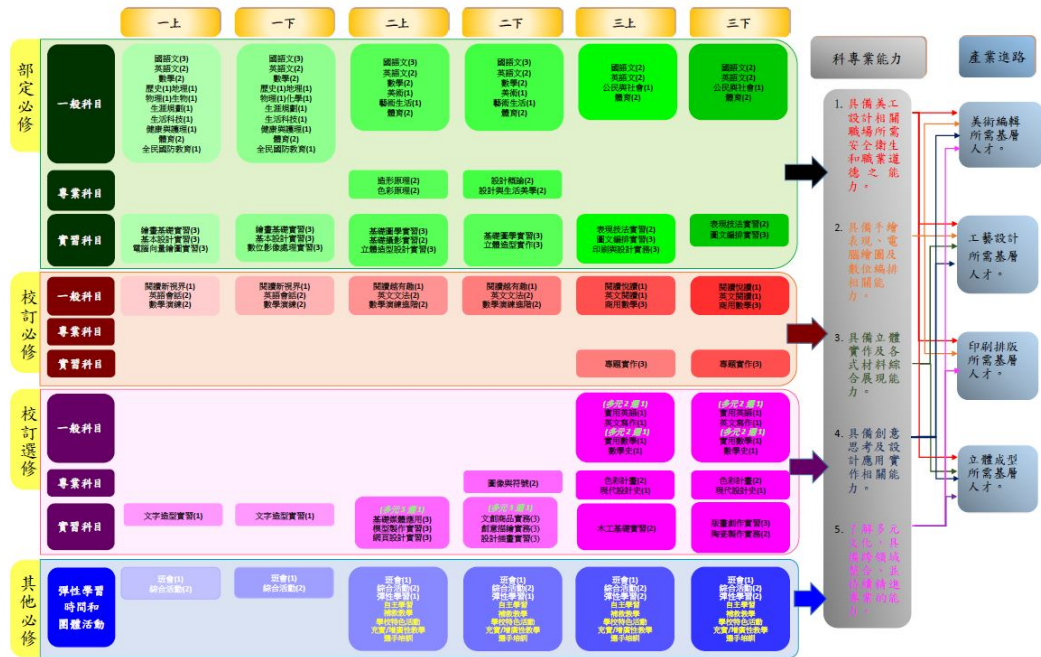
一上
一下
二上
二下
三上
三下

部定必修

一般科目

國語文(3)
英語文(2)
數學(2)
歷史(1)地理(1)
物理(1)生物(1)
生涯規劃(1)
生活科技(1)
健康與護理(1)
體育(2)
全民國防教育(1)

國語文(3)
英語文(2)
數學(2)
歷史(1)地理(1)
物理(1)化學(1)
生涯規劃(1)
生活科技(1)
健康與護理(1)
體育(2)
全民國防教育(1)

國語文(3)
英語文(2)
數學(2)
美術(1)
藝術生活(1)
體育(2)

國語文(3)
英語文(2)
數學(2)
美術(1)
藝術生活(1)
體育(2)

國語文(2)
英語文(2)
公民與社會(1)
體育(2)

國語文(2)
英語文(2)
公民與社會(1)
體育(2)

專業科目

造形原理(2)
色彩原理(2)

設計概論(2)
設計與生活美學(2)

實習科目

繪畫基礎實習(3)
基本設計實習(3)
電腦向量繪圖實習(3)

繪畫基礎實習(3)
基本設計實習(3)
數位影像處理實習(3)

基礎圖學實習(3)
基礎攝影實習(2)
立體造型設計實習(3)

基礎圖學實習(3)
立體造型實習(3)

表現技法實習(2)
圖文編排實習(3)
印刷與設計實務(3)

表現技法實習(2)
圖文編排實習(3)

校訂必修

一般科目

閱讀新視界(1)
英語會話(2)
數學演練(2)

閱讀新視界(1)
英語會話(2)
數學演練(2)

閱讀越有趣(1)
英文文法(2)
數學演練進階(2)

閱讀越有趣(1)
英文文法(2)
數學演練進階(2)

閱讀悅讀(1)
英文閱讀(1)
商用數學(1)

閱讀悅讀(1)
英文閱讀(1)
商用數學(1)

專業科目

實習科目

專題實作(3)

專題實作(3)

校訂選修

一般科目

(多元2選1)
實用英語(1)
英文寫作(1)
(多元2選1)
實用數學(1)
數學史(1)

(多元2選1)
實用英語(1)
英文寫作(1)
(多元2選1)
實用數學(1)
數學史(1)

專業科目

圖像與符號(2)

色彩計畫(2)
現代設計史(1)

色彩計畫(2)
現代設計史(1)

實習科目

文字造型實習(1)

文字造型實習(1)

(多元3選1)
基礎砌體應用(3)
模型製作實習(3)
網頁設計實習(3)

(多元3選1)
文創商品實務(3)
創意插繪實習(3)
設計插畫實習(3)

木工基礎實習(2)

裝置創作實習(3)
陶瓷製作實習(3)

其他必修

彈性學習時間和團體活動

班會(1)
綜合活動(2)

班會(1)
綜合活動(2)

班會(1)
綜合活動(2)
彈性學習(1)
自主學習
補救教學
學校特色活動
充實/增廣性教學
選手培訓

班會(1)
綜合活動(2)
彈性學習(1)
自主學習
補救教學
學校特色活動
充實/增廣性教學
選手培訓

班會(1)
綜合活動(2)
彈性學習(1)
自主學習
補救教學
學校特色活動
充實/增廣性教學
選手培訓

班會(1)
綜合活動(2)
彈性學習(1)
自主學習
補救教學
學校特色活動
充實/增廣性教學
選手培訓

科專業能力

1. 具備美工設計相關職場所需安全衛生和職業道德之能力。

2. 具備手繪表現、電腦繪圖及數位編排相關能力。

3. 具備立體實作及各式材料綜合展現能力。

4. 具備創意思考及設計應用實作相關能力。

5. 具備多元文化、跨領域、美感及在地特色的創新整合能力。

產業進路

美術編輯所需基層人才。

工藝設計所需基層人才。

印刷排版所需基層人才。

立體成型所需基層人才。